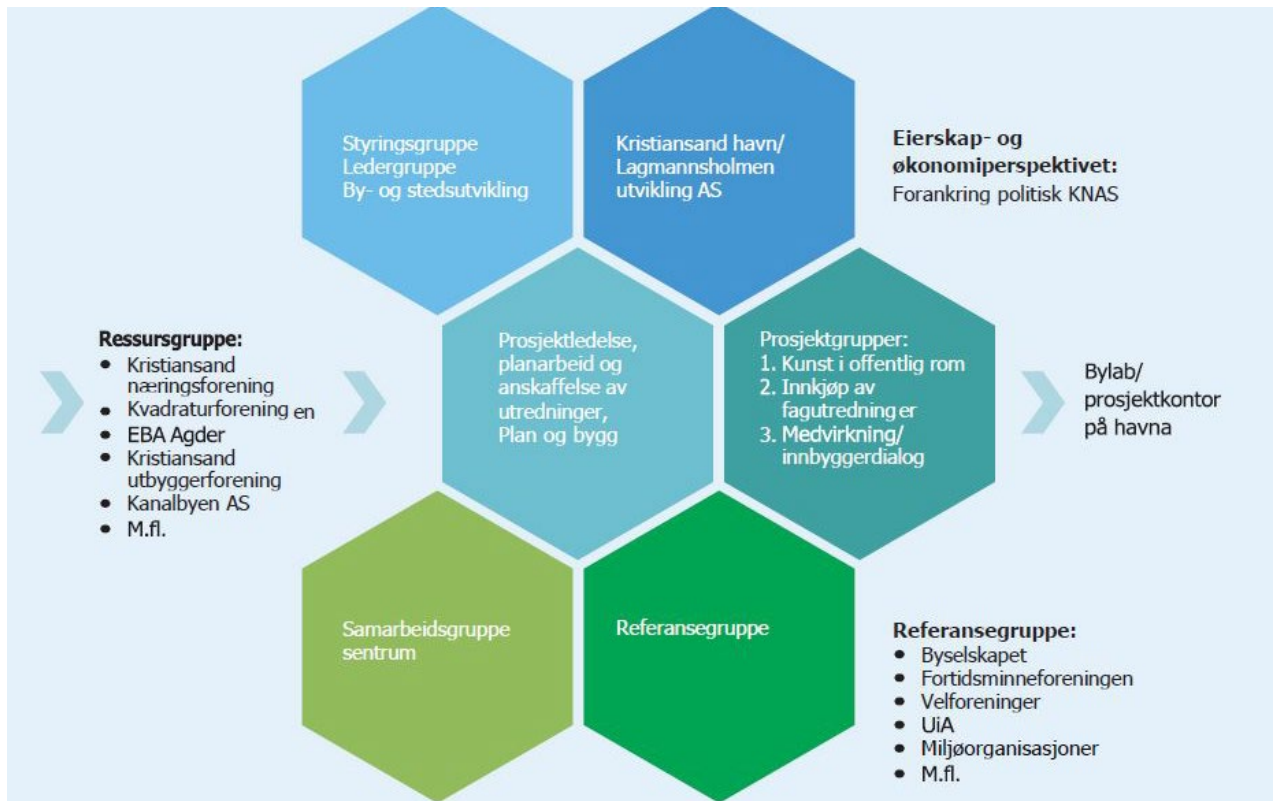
Styringsgruppe
Ledergruppe
By- og stedsutvikling

Kristiansand havn/
Lagmannsholmen
utvikling AS

**Eierskap- og økonomiperspektivet:**
Forankring politisk KNAS

**Ressursgruppe:**
- Kristiansand næringsforening
- Kvadraturforening en
- EBA Agder
- Kristiansand utbyggerforening
- Kanalbyen AS
- M.fl.

Prosjektledelse, planarbeid og anskaffelse av utredninger, Plan og bygg

Prosjektgrupper:
1. Kunst i offentlig rom
2. Innkjøp av fagutredning er
3. Medvirkning/ innbyggerdialog

Bylab/
prosjektkontor
på havna

Samarbeidsgruppe
sentrum

Referansegruppe

**Referansegruppe:**
- Byselskapet
- Fortidsminneforeningen
- Velforeninger
- UiA
- Miljøorganisasjoner
- M.fl.